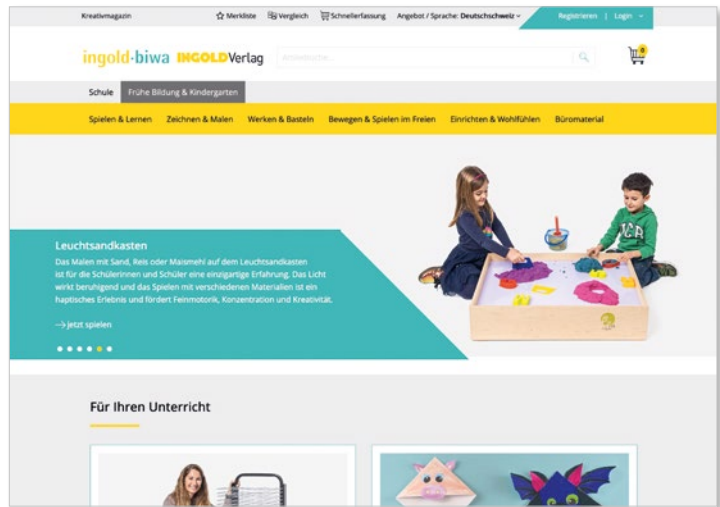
Kreativmagazin ☆ Merkliste Vergleich Schnellerfassung Angebot / Sprache: Deutschschweiz Registrieren | Login

ingold·biwa INGOLDVerlag Artikelsuche...

Schule Frühe Bildung & Kindergarten

Spielen & Lernen Zeichnen & Malen Werken & Basteln Bewegen & Spielen im Freien Einrichten & Wohlfühlen Büromaterial

Leuchtsandkasten

Das Malen mit Sand, Reis oder Maismehl auf dem Leuchtsandkasten ist für die Schülerinnen und Schüler eine einzigartige Erfahrung. Das Licht wirkt beruhigend und das Spielen mit verschiedenen Materialien ist ein haptisches Erlebnis und fördert Feinmotorik, Konzentration und Kreativität.

→ jetzt spielen

Für Ihren Unterricht